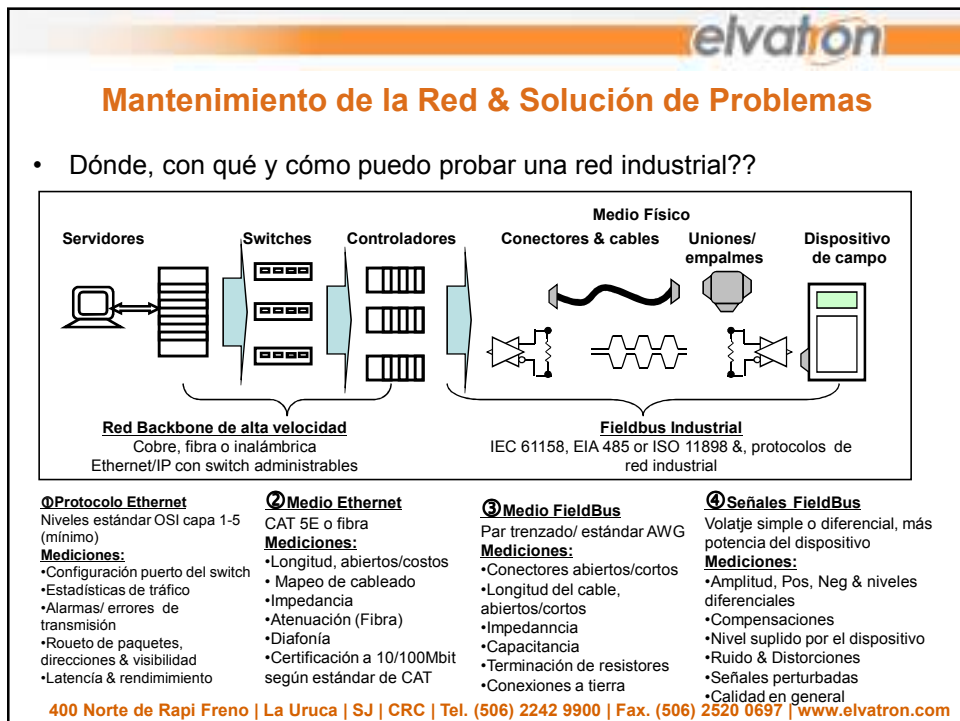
elvatron

Mantenimiento de la Red & Solución de Problemas

• Dónde, con qué y cómo puedo probar una red industrial??

Medio Físico

Servidores

Switches

Controladores

Conectores & cables

Uniones/ empalmes

Dispositivo de campo

Red Backbone de alta velocidad
Cobre, fibra o inalámbrica
Ethernet/IP con switch administrables

Fieldbus Industrial
IEC 61158, EIA 485 or ISO 11898 &, protocolos de red industrial

①Protocolo Ethernet
Niveles estándar OSI capa 1-5 (mínimo)
Mediciones:
•Configuración puerto del switch
•Estadísticas de tráfico
•Alarmas/ errores de transmisión
•Roueto de paquetes, direcciones & visibilidad
•Latencia & rendimiento

②Medio Ethernet
CAT 5E o fibra
Mediciones:
•Longitud, abiertos/costos
• Mapeo de cableado
•Impedancia
•Atenuación (Fibra)
•Diafonía
•Certificación a 10/100Mbit según estándar de CAT

③Medio FieldBus
Par trenzado/ estándar AWG
Mediciones:
•Conectores abiertos/cortos
•Longitud del cable, abiertos/cortos
•Impedanncia
•Capacitancia
•Terminación de resistores
•Conexiones a tierra

④Señales FieldBus
Volatje simple o diferencial, más potencia del dispositivo
Mediciones:
•Amplitud, Pos, Neg & niveles diferenciales
•Compensaciones
•Nivel suplido por el dispositivo
•Ruido & Distorciones
•Señales perturbadas
•Calidad en general

400 Norte de Rapi Freno | La Uruca | SJ | CRC | Tel. (506) 2242 9900 | Fax. (506) 2520 0697 | www.elvatron.com